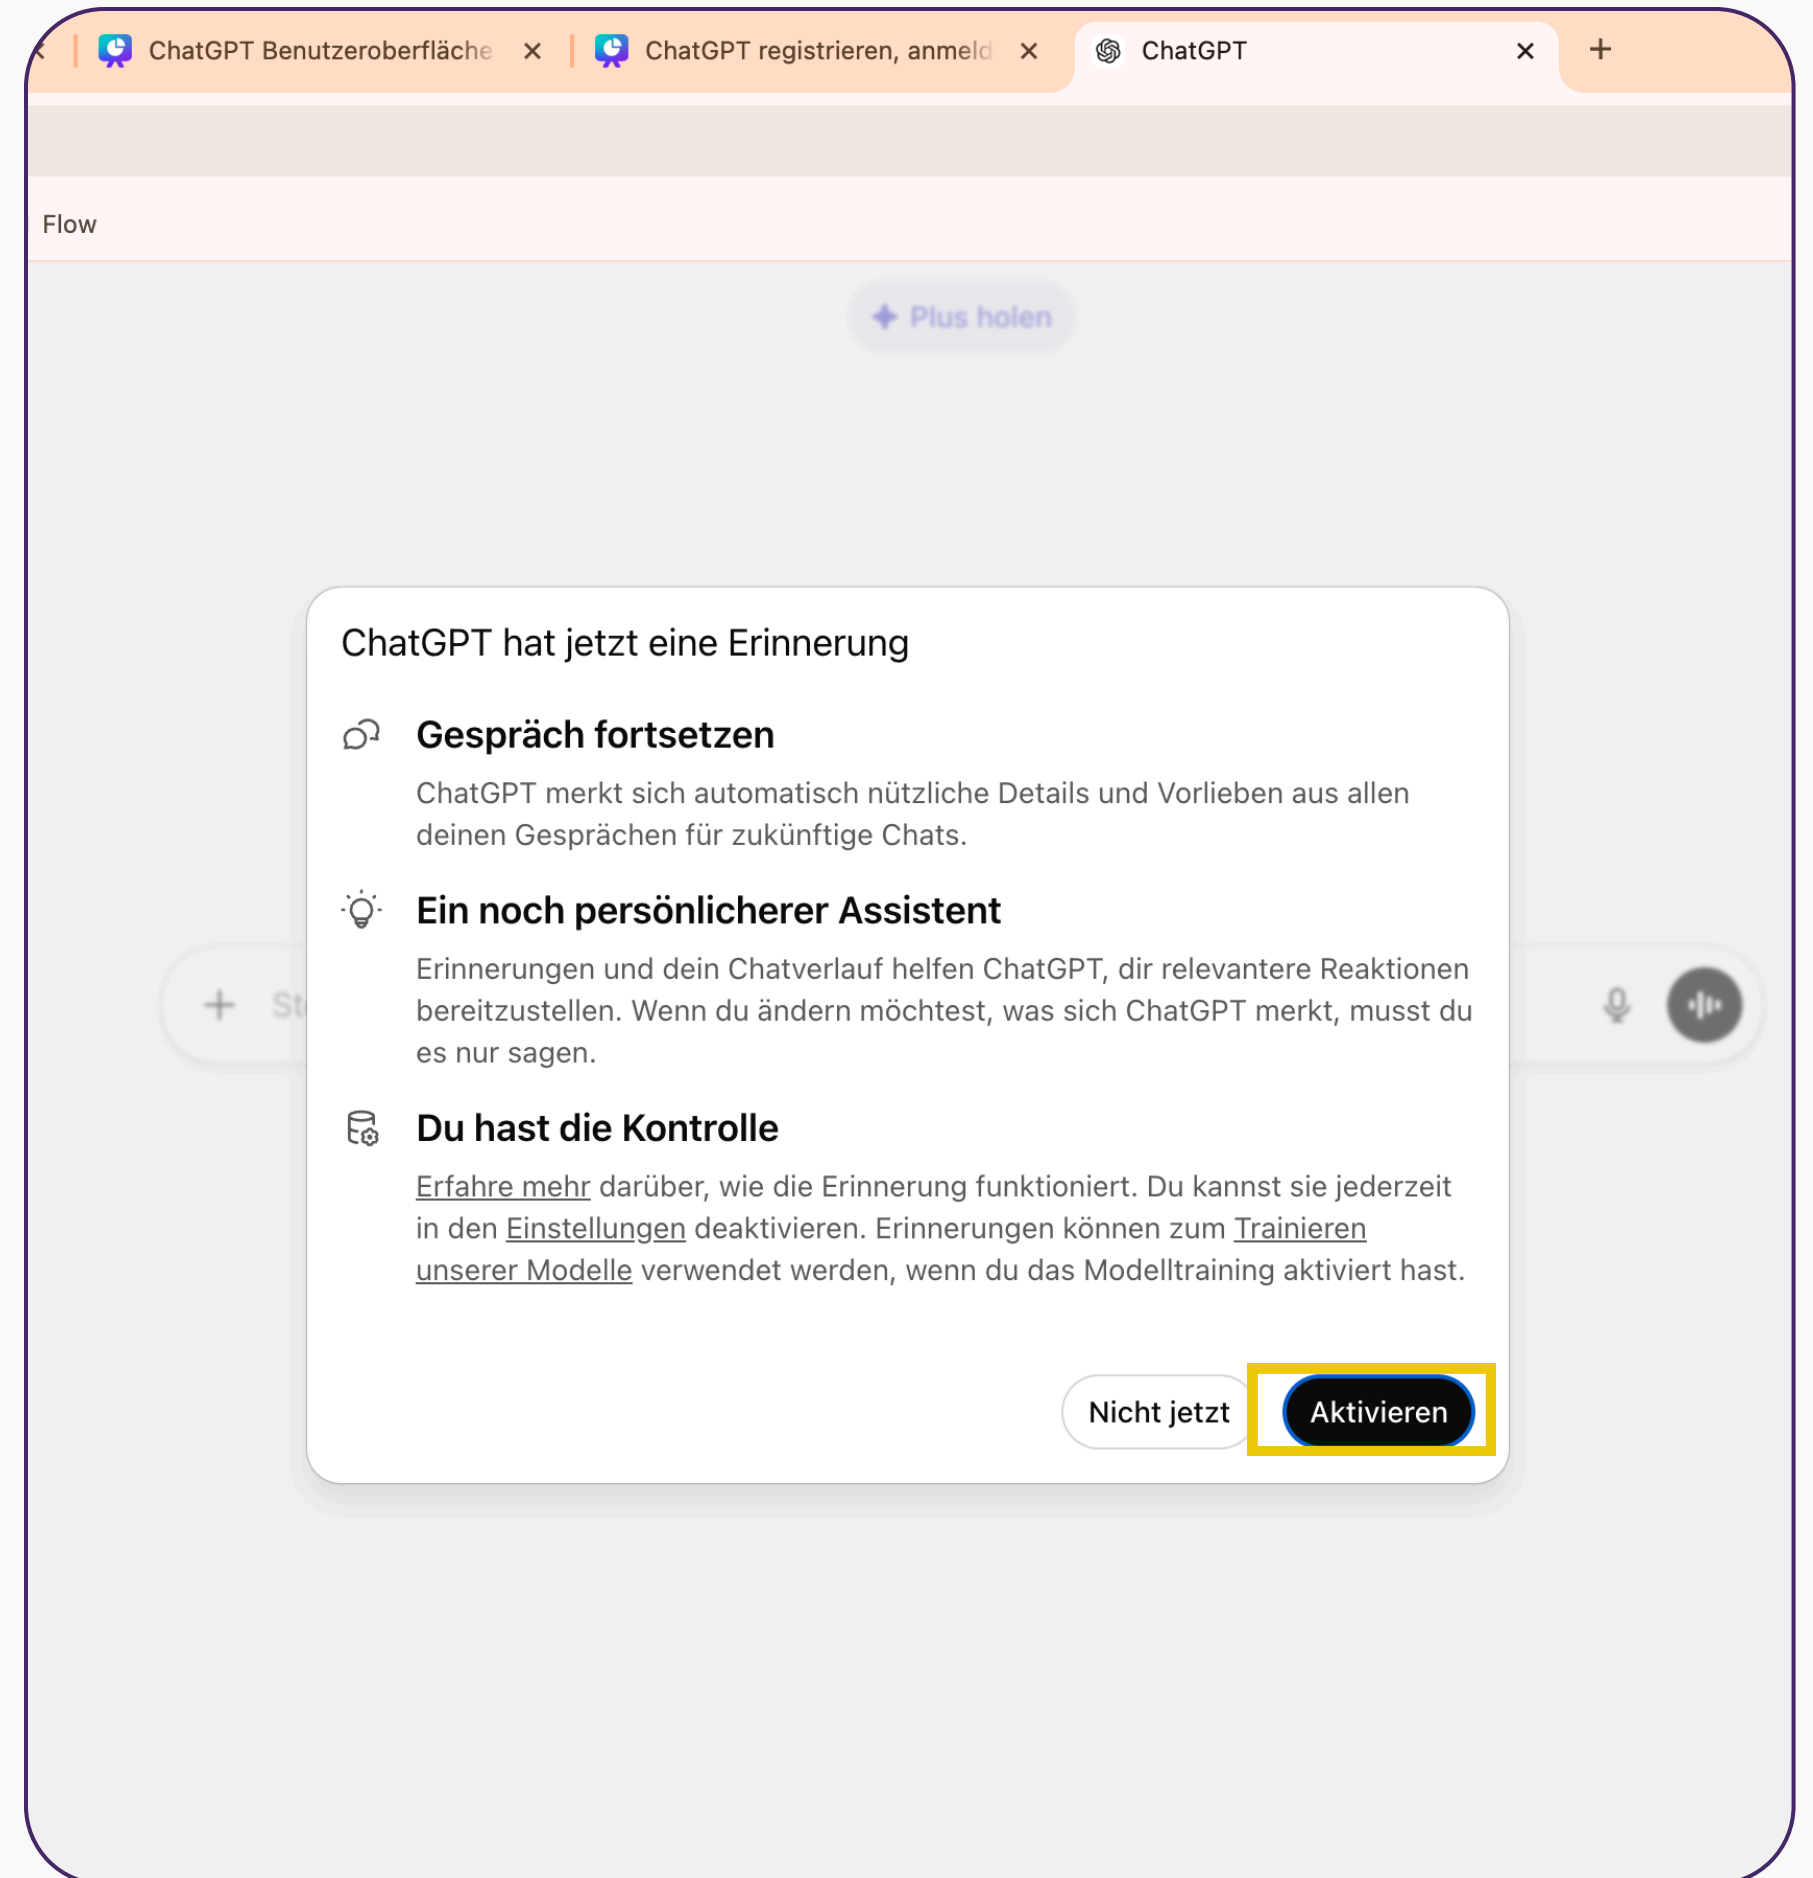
ChatGPT Benutzeroberfläche ×
ChatGPT registrieren, anmeld ×
ChatGPT ×
+

Flow

Plus holen

St

ChatGPT hat jetzt eine Erinnerung

Gespräch fortsetzen

ChatGPT merkt sich automatisch nützliche Details und Vorlieben aus allen deinen Gesprächen für zukünftige Chats.

Ein noch persönlicherer Assistent

Erinnerungen und dein Chatverlauf helfen ChatGPT, dir relevantere Reaktionen bereitzustellen. Wenn du ändern möchtest, was sich ChatGPT merkt, musst du es nur sagen.

Du hast die Kontrolle

Erfahre mehr darüber, wie die Erinnerung funktioniert. Du kannst sie jederzeit in den Einstellungen deaktivieren. Erinnerungen können zum Trainieren unserer Modelle verwendet werden, wenn du das Modelltraining aktiviert hast.

Nicht jetzt

Aktivieren